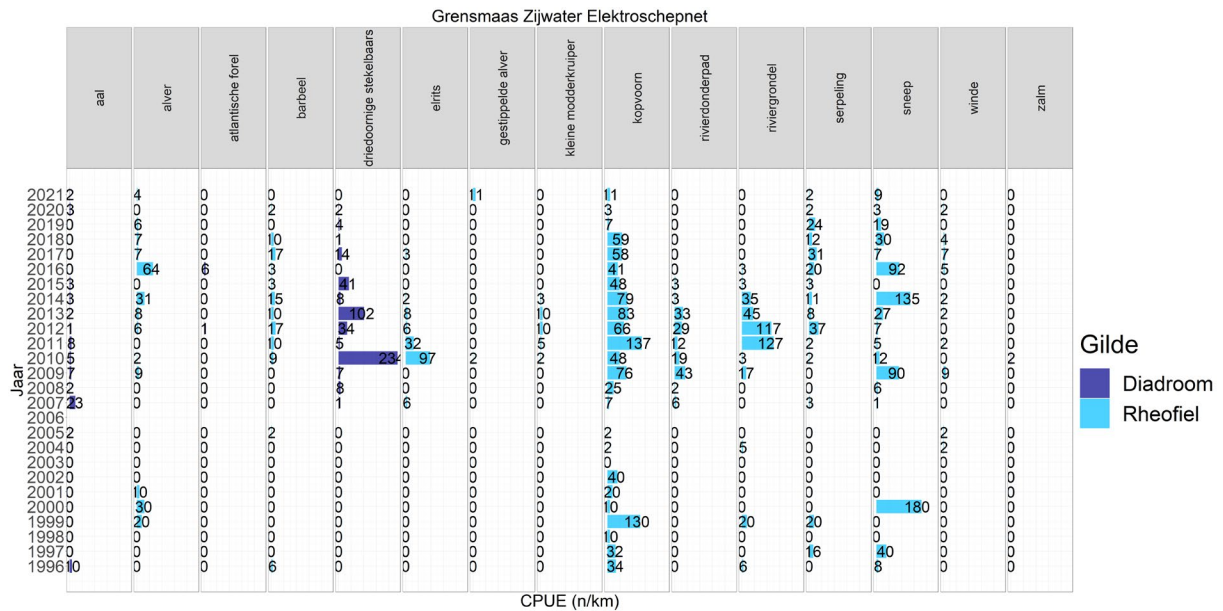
Grensmaas Zijwater Elektroschepnet

| Jaar | aal | alver | atlantische forel | barbeel | driedoornige stekelbaars | elrits | gestippelde alver | kleine modderkruiper | kopvoorn | rivierdonderpad | riviergrondel | serpeling | sneep | winde | zalm |
|---|---|---|---|---|---|---|---|---|---|---|---|---|---|---|---|
| 2021 | 2 | 4 | 0 | 0 | 0 | 0 | 1 | 0 | 1 | 0 | 0 | 2 | 9 | 0 | 0 |
| 2020 | 3 | 0 | 0 | 2 | 2 | 0 | 0 | 0 | 3 | 0 | 0 | 2 | 3 | 2 | 0 |
| 2019 | 0 | 6 | 0 | 0 | 4 | 0 | 0 | 0 | 7 | 0 | 0 | 24 | 19 | 0 | 0 |
| 2018 | 0 | 7 | 0 | 10 | 1 | 0 | 0 | 0 | 59 | 0 | 0 | 12 | 30 | 4 | 0 |
| 2017 | 0 | 7 | 0 | 17 | 14 | 3 | 0 | 0 | 58 | 0 | 0 | 31 | 7 | 7 | 0 |
| 2016 | 0 | 64 | 6 | 3 | 0 | 0 | 0 | 0 | 41 | 0 | 3 | 20 | 92 | 5 | 0 |
| 2015 | 3 | 0 | 0 | 3 | 41 | 0 | 0 | 0 | 48 | 3 | 3 | 3 | 0 | 0 | 0 |
| 2014 | 3 | 31 | 0 | 15 | 8 | 2 | 0 | 3 | 79 | 3 | 35 | 11 | 135 | 2 | 0 |
| 2013 | 2 | 8 | 0 | 10 | 102 | 8 | 0 | 10 | 83 | 33 | 45 | 8 | 27 | 0 | 0 |
| 2012 | 1 | 6 | 1 | 17 | 34 | 6 | 0 | 10 | 66 | 29 | 117 | 37 | 7 | 0 | 0 |
| 2011 | 8 | 0 | 0 | 10 | 5 | 32 | 0 | 5 | 137 | 12 | 127 | 2 | 5 | 2 | 0 |
| 2010 | 5 | 2 | 0 | 9 | 234 | 97 | 2 | 2 | 48 | 19 | 3 | 2 | 12 | 0 | 2 |
| 2009 | 7 | 9 | 0 | 0 | 7 | 0 | 0 | 0 | 76 | 43 | 17 | 0 | 90 | 9 | 0 |
| 2008 | 2 | 0 | 0 | 0 | 8 | 0 | 0 | 0 | 25 | 2 | 0 | 0 | 6 | 0 | 0 |
| 2007 | 23 | 0 | 0 | 0 | 1 | 6 | 0 | 0 | 7 | 6 | 0 | 3 | 1 | 0 | 0 |
| 2006 | | | | | | | | | | | | | | | |
| 2005 | 2 | 0 | 0 | 2 | 0 | 0 | 0 | 0 | 2 | 0 | 0 | 0 | 0 | 2 | 0 |
| 2004 | 0 | 0 | 0 | 0 | 0 | 0 | 0 | 0 | 2 | 0 | 5 | 0 | 0 | 2 | 0 |
| 2003 | 0 | 0 | 0 | 0 | 0 | 0 | 0 | 0 | 0 | 0 | 0 | 0 | 0 | 0 | 0 |
| 2002 | 0 | 0 | 0 | 0 | 0 | 0 | 0 | 0 | 40 | 0 | 0 | 0 | 0 | 0 | 0 |
| 2001 | 0 | 10 | 0 | 0 | 0 | 0 | 0 | 0 | 20 | 0 | 0 | 0 | 0 | 0 | 0 |
| 2000 | 0 | 30 | 0 | 0 | 0 | 0 | 0 | 0 | 10 | 0 | 0 | 0 | 180 | 0 | 0 |
| 1999 | 0 | 20 | 0 | 0 | 0 | 0 | 0 | 0 | 130 | 0 | 20 | 20 | 0 | 0 | 0 |
| 1998 | 0 | 0 | 0 | 0 | 0 | 0 | 0 | 0 | 10 | 0 | 0 | 0 | 0 | 0 | 0 |
| 1997 | 0 | 0 | 0 | 0 | 0 | 0 | 0 | 0 | 32 | 0 | 0 | 16 | 40 | 0 | 0 |
| 1996 | 10 | 0 | 0 | 6 | 0 | 0 | 0 | 0 | 34 | 0 | 6 | 0 | 8 | 0 | 0 |

CPUE (n/km)

Gilde
Diadroom
Rheofiel